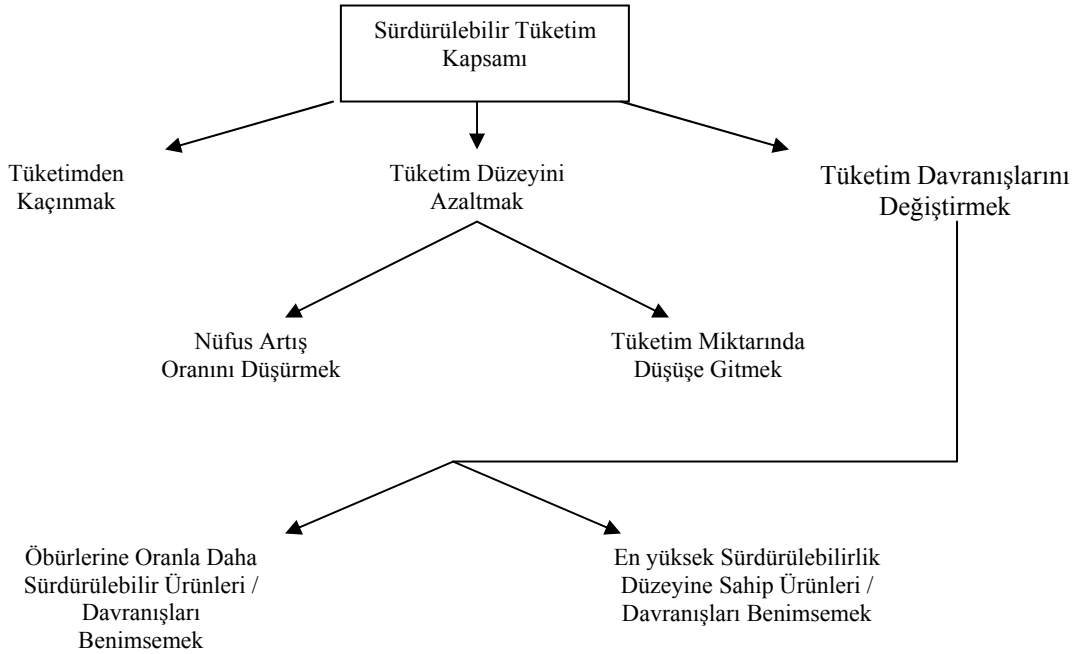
Sürdürülebilir Tüketim Kapsamı

Tüketimden Kaçınmak

Tüketim Düzeyini Azaltmak

Tüketim Davranışlarını Değiştirmek

Nüfus Artış Oranını Düşürmek

Tüketim Miktarında Düşüşe Gitmek

Öbürlerine Oranla Daha Sürdürülebilir Ürünleri / Davranışları Benimsemek

En yüksek Sürdürülebilirlik Düzeyine Sahip Ürünleri / Davranışları Benimsemek